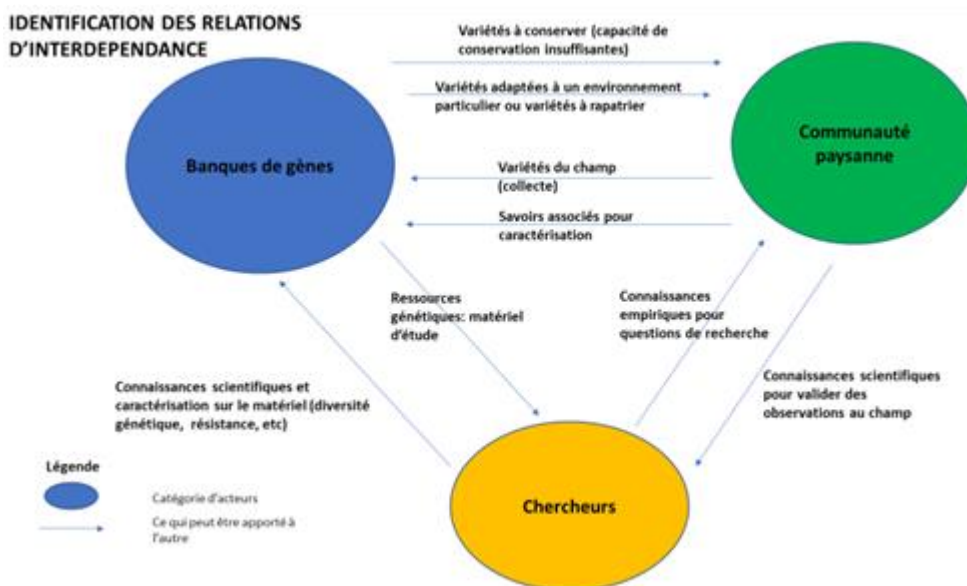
IDENTIFICATION DES RELATIONS D'INTERDEPENDANCE

Variétés à conserver (capacité de conservation insuffisantes)

Variétés adaptées à un environnement particulier ou variétés à rapatrier

Banques de gènes

Communauté paysanne

Variétés du champ (collecte)

Savoirs associés pour caractérisation

Ressources génétiques: matériel d'étude

Connaissances empiriques pour questions de recherche

Connaissances scientifiques et caractérisation sur le matériel (diversité génétique, résistance, etc)

Connaissances scientifiques pour valider des observations au champ

Légende

Catégorie d'acteurs

Ce qui peut être apporté à l'autre

Chercheurs